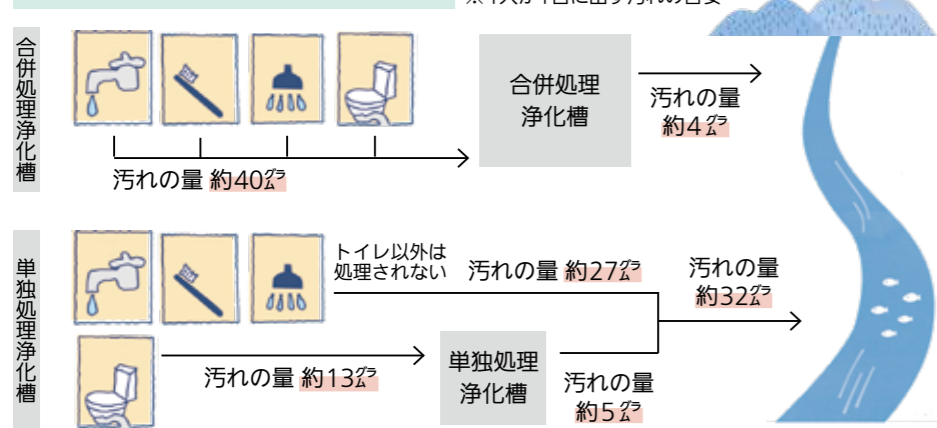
※1人が1日に出す汚れの目安

合併処理浄化槽

汚れの量 約40㌘

合併処理浄化槽

汚れの量 約4㌘

単独処理浄化槽

トイレ以外は処理されない

汚れの量 約27㌘

汚れの量 約32㌘

汚れの量 約13㌘

単独処理浄化槽

汚れの量 約5㌘